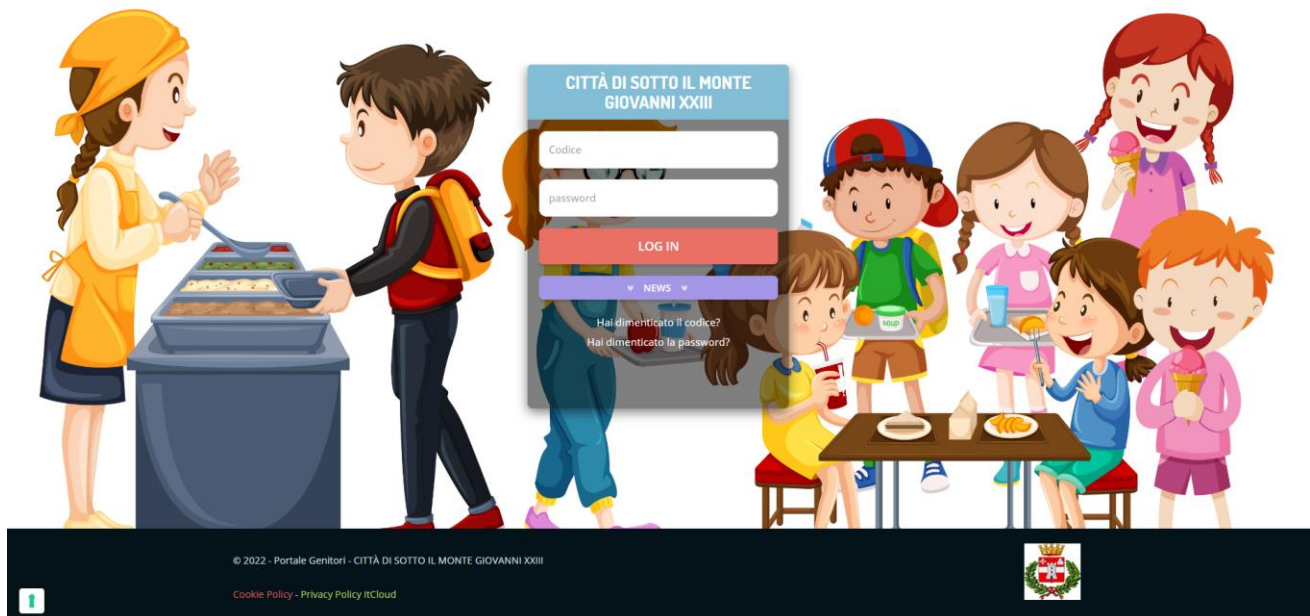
CITTÀ DI SOTTO IL MONTE GIOVANNI XXIII

Codice

password

LOG IN

NEWS

Hai dimenticato il codice?
Hai dimenticato la password?

soup

© 2022 - Portale Genitori - CITTÀ DI SOTTO IL MONTE GIOVANNI XXIII

Cookie Policy - Privacy Policy ItCloud